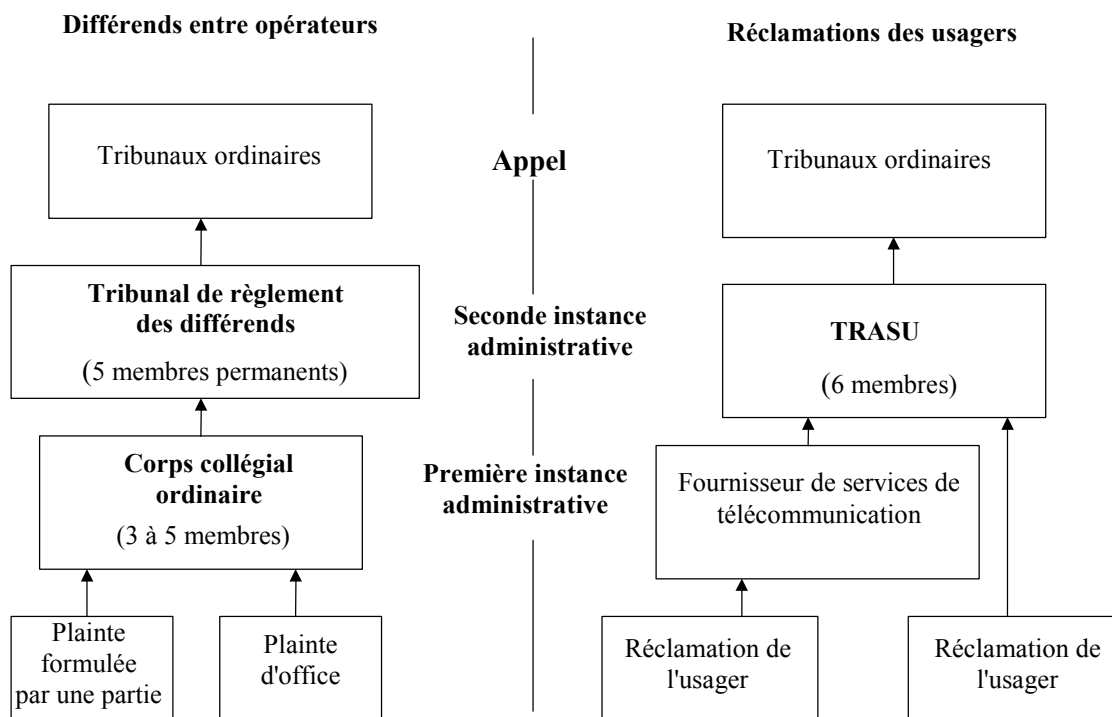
Différends entre opérateurs

Réclamations des usagers

Tribunaux ordinaires

Appel

Tribunaux ordinaires

Tribunal de règlement des différends

(5 membres permanents)

Seconde instance administrative

TRASU

(6 membres)

Corps collégial ordinaire

(3 à 5 membres)

Première instance administrative

Fournisseur de services de télécommunication

Plainte formulée par une partie

Plainte d'office

Réclamation de l'usager

Réclamation de l'usager